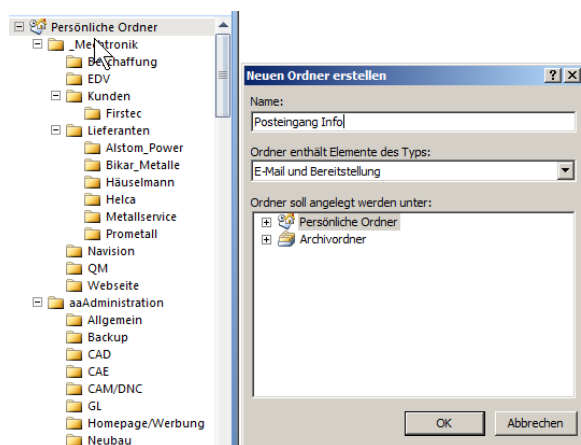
Persönliche Ordner
_Me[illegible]tronik
Be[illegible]chaffung
EDV
Kunden
Firstec
Lieferanten
Alstom_Power
Bikar_Metalle
Häuselmann
Helca
Metallservice
Prometall
Navision
QM
Webseite
aaAdministration
Allgemein
Backup
CAD
CAE
CAM/DNC
GL
Homepage/Werbung
Neubau

Neuen Ordner erstellen
?
X
Name:
Posteingang Info
Ordner enthält Elemente des Typs:
E-Mail und Bereitstellung
Ordner soll angelegt werden unter:
Persönliche Ordner
Archivordner
OK
Abbrechen